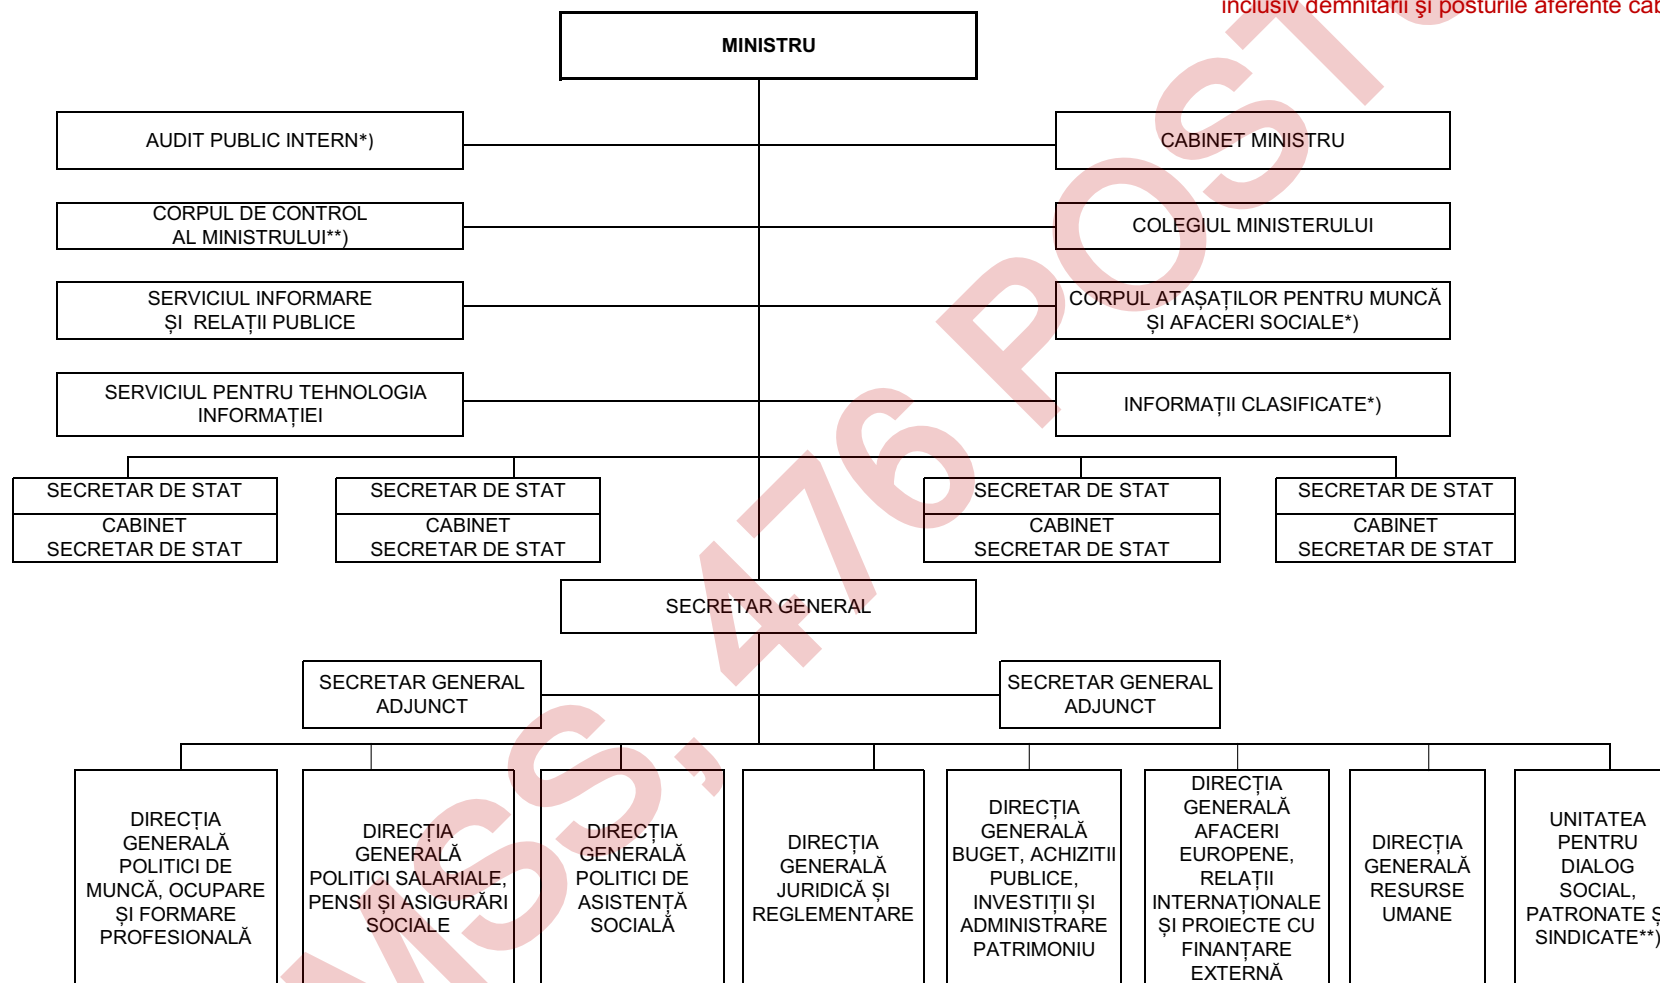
inclusiv demnitarii şi posturile aferente cab

MINISTRU

AUDIT PUBLIC INTERN*)

CABINET MINISTRU

CORPUL DE CONTROL AL MINISTRULUI**)

COLEGIUL MINISTERULUI

SERVICIUL INFORMARE ŞI RELAŢII PUBLICE

CORPUL ATAŞAŢILOR PENTRU MUNCĂ ŞI AFACERI SOCIALE*)

SERVICIUL PENTRU TEHNOLOGIA INFORMAŢIEI

INFORMAŢII CLASIFICATE*)

SECRETAR DE STAT

CABINET SECRETAR DE STAT

SECRETAR DE STAT

CABINET SECRETAR DE STAT

SECRETAR DE STAT

CABINET SECRETAR DE STAT

SECRETAR DE STAT

CABINET SECRETAR DE STAT

SECRETAR GENERAL

SECRETAR GENERAL ADJUNCT

SECRETAR GENERAL ADJUNCT

DIRECŢIA GENERALĂ POLITICI DE MUNCĂ, OCUPARE ŞI FORMARE PROFESIONALĂ

DIRECŢIA GENERALĂ POLITICI SALARIALE, PENSII ŞI ASIGURĂRI SOCIALE

DIRECŢIA GENERALĂ POLITICI DE ASISTENŢĂ SOCIALĂ

DIRECŢIA GENERALĂ JURIDICĂ ŞI REGLEMENTARE

DIRECŢIA GENERALĂ BUGET, ACHIZIŢII PUBLICE, INVESTIŢII ŞI ADMINISTRARE PATRIMONIU

DIRECŢIA GENERALĂ AFACERI EUROPENE, RELAŢII INTERNAŢIONALE ŞI PROIECTE CU FINANŢARE EXTERNĂ

DIRECŢIA GENERALĂ RESURSE UMANE

UNITATEA PENTRU DIALOG SOCIAL, PATRONATE Ş SINDICATE**)

MMSS: 476 POST